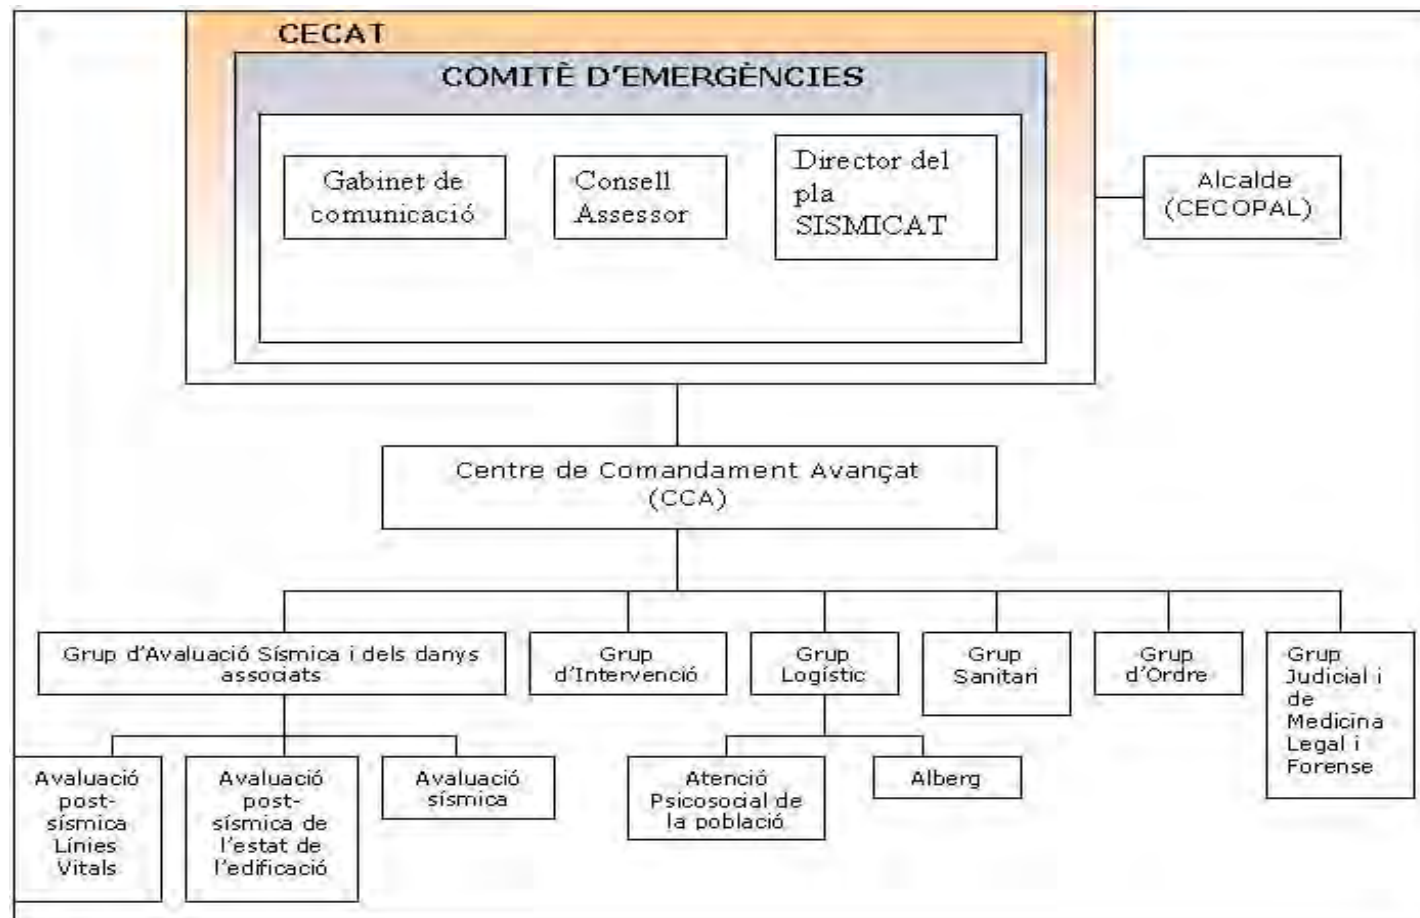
CECAT

COMITÈ D'EMERGÈNCIES

Gabinet de comunicació

Consell Assessor

Director del pla SISMICAT

Alcalde (CECOPAL)

Centre de Comandament Avançat (CCA)

Grup d'Avaluació Sísmica i dels danys associats

Grup d'Intervenció

Grup Logístic

Grup Sanitari

Grup d'Ordre

Grup Judicial i de Medicina Legal i Forense

Avaluació post-sísmica Línies Vitals

Avaluació post-sísmica de l'estat de l'edificació

Avaluació sísmica

Atenció Psicosocial de la població

Alberg